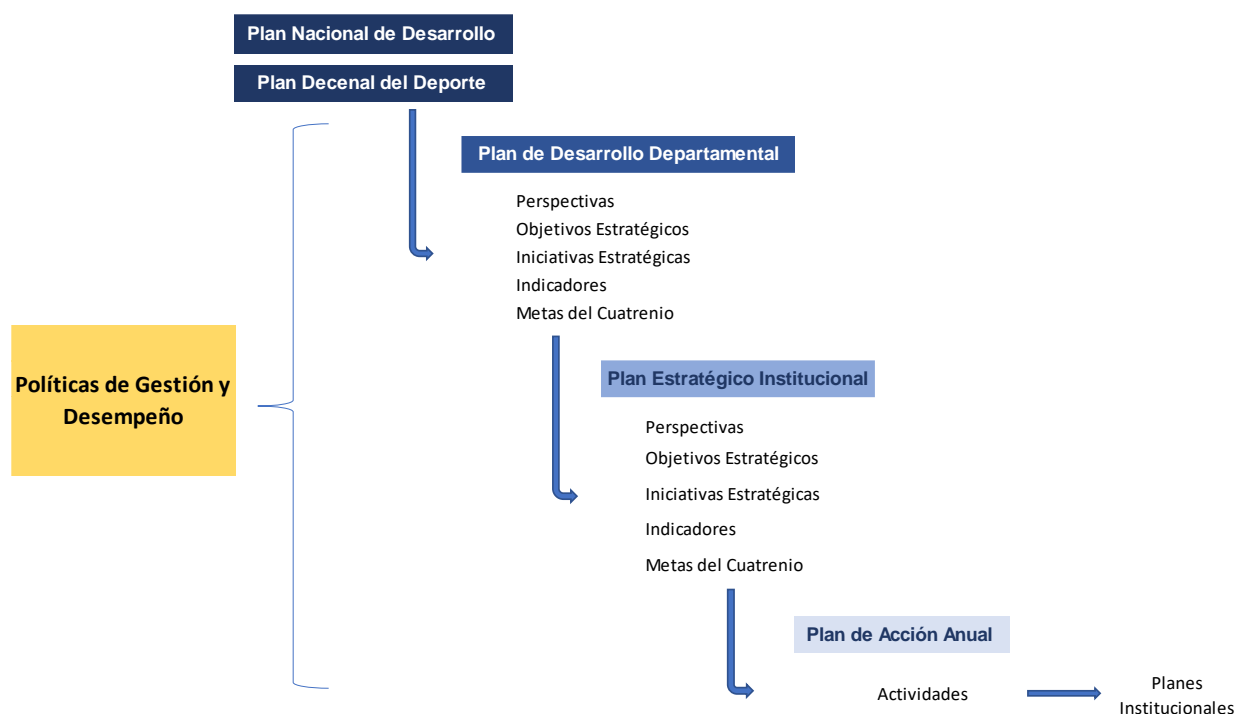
Plan Nacional de Desarrollo

Plan Decenal del Deporte

Plan de Desarrollo Departamental

Perspectivas
Objetivos Estratégicos
Iniciativas Estratégicas
Indicadores
Metas del Cuatrenio

Políticas de Gestión y Desempeño

Plan Estratégico Institucional

Perspectivas
Objetivos Estratégicos
Iniciativas Estratégicas
Indicadores
Metas del Cuatrenio

Plan de Acción Anual

Actividades

Planes Institucionales